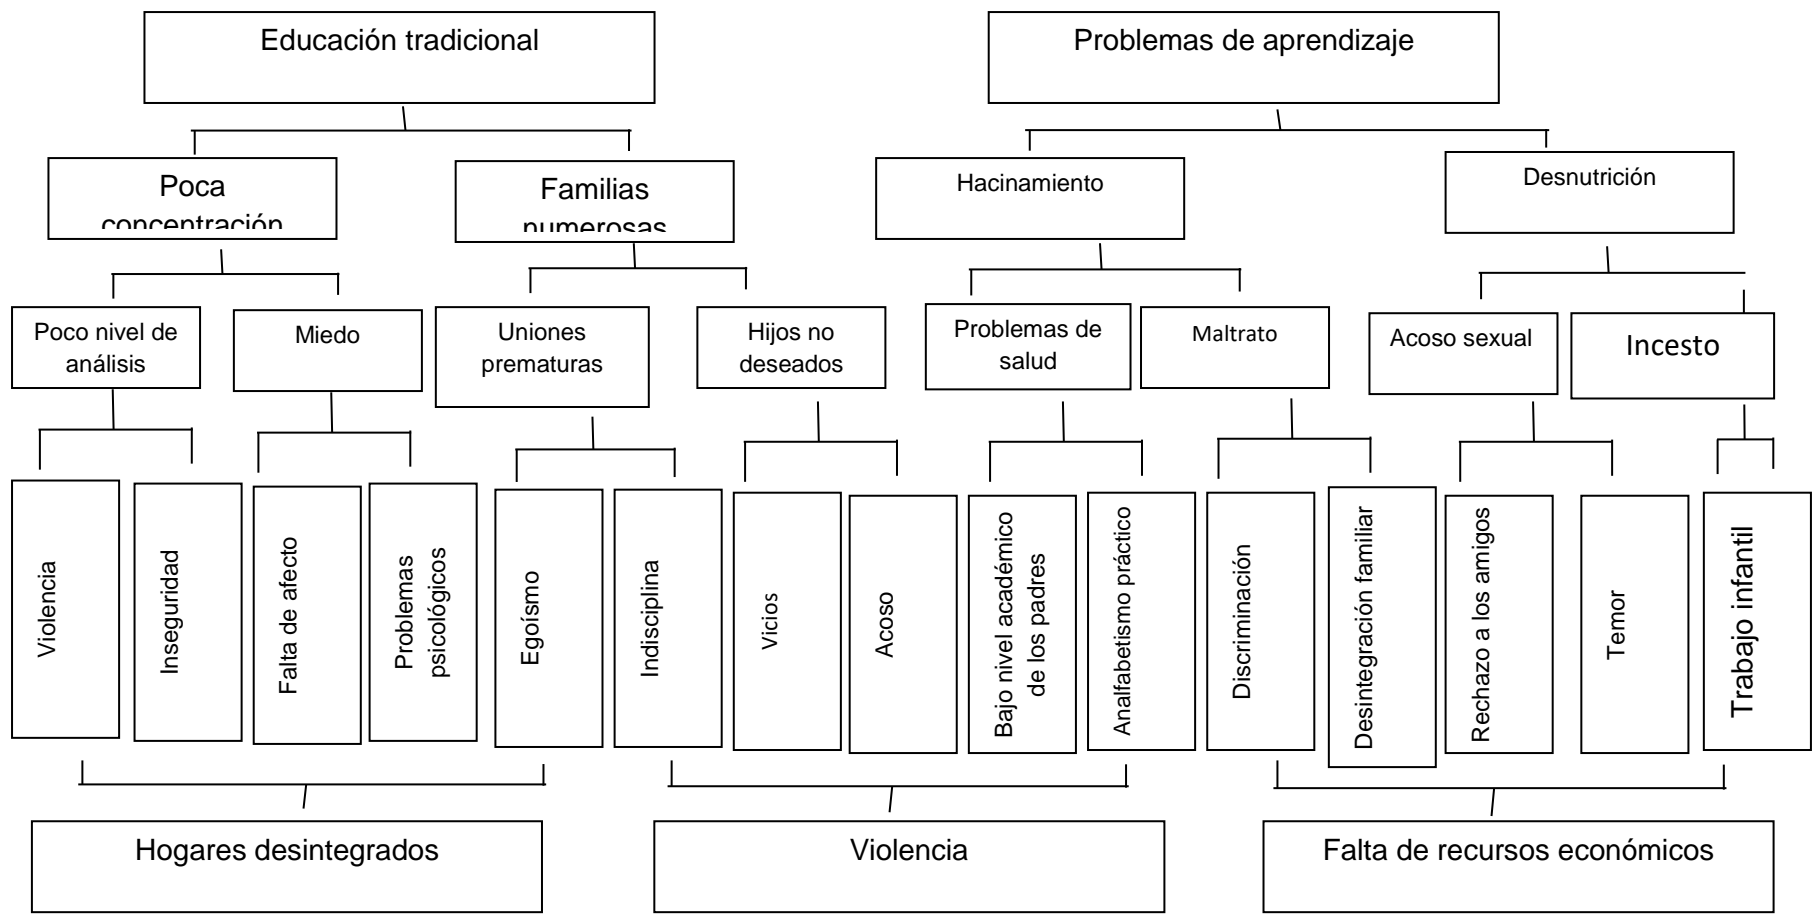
Educación tradicional

Problemas de aprendizaje

Poca concentración

Familias numerosas

Hacinamiento

Desnutrición

Poco nivel de análisis

Miedo

Uniones prematuras

Hijos no deseados

Problemas de salud

Maltrato

Acoso sexual

Incesto

Violencia

Inseguridad

Falta de afecto

Problemas psicológicos

Egoísmo

Indisciplina

Vicios

Acoso

Bajo nivel académico de los padres

Analfabetismo práctico

Discriminación

Desintegración familiar

Rechazo a los amigos

Temor

Trabajo infantil

Hogares desintegrados

Violencia

Falta de recursos económicos